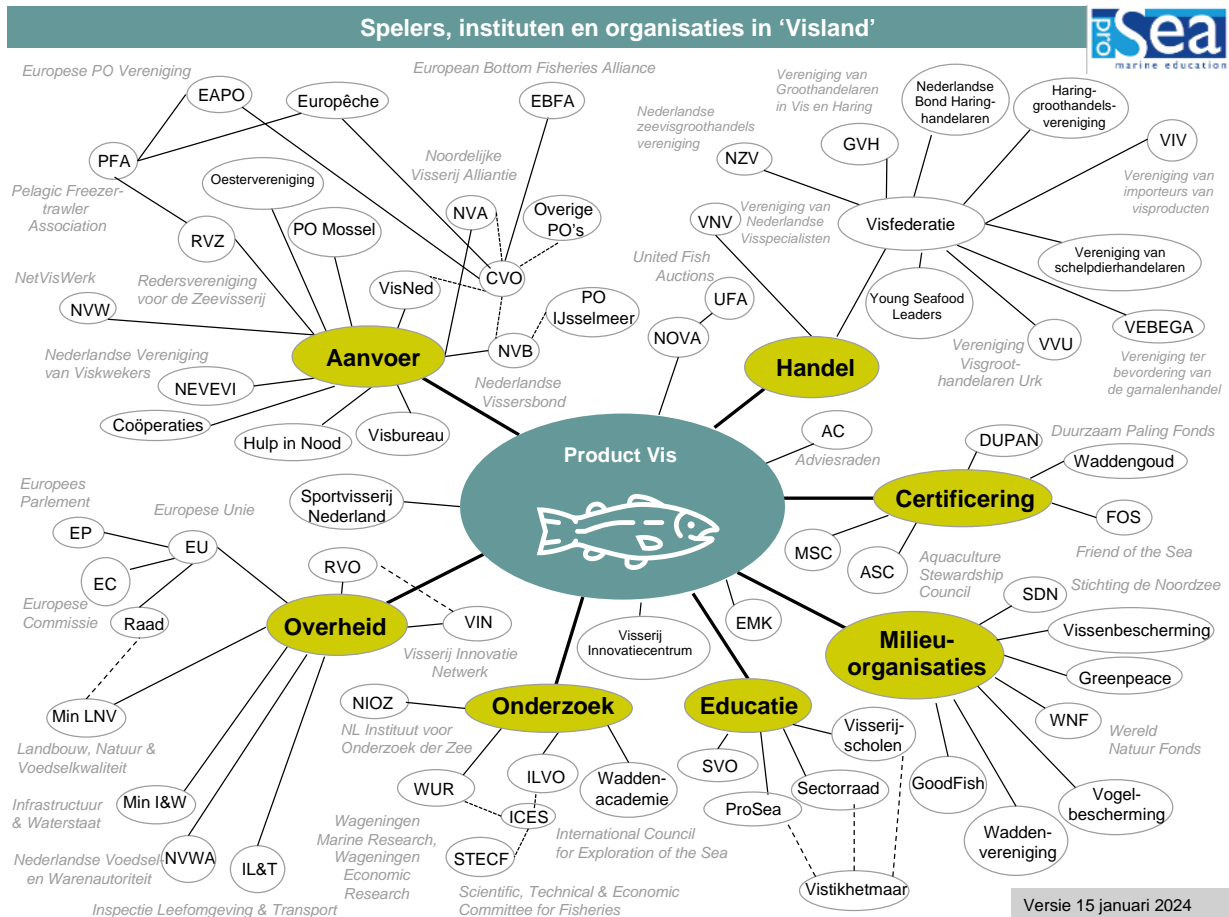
Spelers, instituten en organisaties in 'Visland'

pro Sea
marine education

Product Vis

Aanvoer
Europese PO Vereniging
EAPO
Europêche
European Bottom Fisheries Alliance
EBFA
PFA
Pelagic Freezer-trawler Association
Oestervereniging
Noordelijke Visserij Alliantie
NVA
Overige PO's
RVZ
PO Mossel
CVO
NetVisWerk
Redersvereniging voor de Zeevisserij
VisNed
PO IJsselmeer
NVW
NVB
Nederlandse Vereniging van Viskwekers
NEVEVI
Nederlandse Vissersbond
Coöperaties
Hulp in Nood
Visbureau

Handel
Vereniging van Groothandelaren in Vis en Haring
Nederlandse Bond Haringhandelaren
Haring-groothandels-vereniging
Nederlandse zeevisgroothandels vereniging
GVH
VIV
NZV
Vereniging van importeurs van visproducten
VNV
Vereniging van Nederlandse Visspecialisten
Visfederatie
United Fish Auctions
UFA
Vereniging van schelpdierhandelaren
NOVA
Young Seafood Leaders
VEBEGA
VVU
Vereniging Visgroothandelaren Urk
Vereniging ter bevordering van de garnalenhandel

AC
Adviesraden

Certificering
DUPAN
Duurzaam Paling Fonds
Waddengoud
FOS
Friend of the Sea
MSC
ASC
Aquaculture Stewardship Council

Sportvisserij Nederland

Overheid
Europees Parlement
Europese Unie
EP
EU
EC
Europese Commissie
Raad
RVO
VIN
Visserij Innovatie Netwerk
Min LNV
Landbouw, Natuur & Voedselkwaliteit
Infrastructuur & Waterstaat
Min I&W
Nederlandse Voedsel- en Warenautoriteit
NVWA
IL&T
Inspectie Leefomgeving & Transport

Milieu-organisaties
Stichting de Noordzee
SDN
Vissenbescherming
Greenpeace
WNF
Wereld Natuur Fonds
GoodFish
Vogel-bescherming
Wadden-vereniging

EMK
Visserij Innovatiecentrum

Onderzoek
NIOZ
NL Instituut voor Onderzoek der Zee
WUR
ILVO
Wadden-academie
ICES
International Council for Exploration of the Sea
Wageningen Marine Research, Wageningen Economic Research
STECF
Scientific, Technical & Economic Committee for Fisheries

Educatie
Visserij-scholen
SVO
Sectorraad
ProSea
Vistikhetmaar

Versie 15 januari 2024